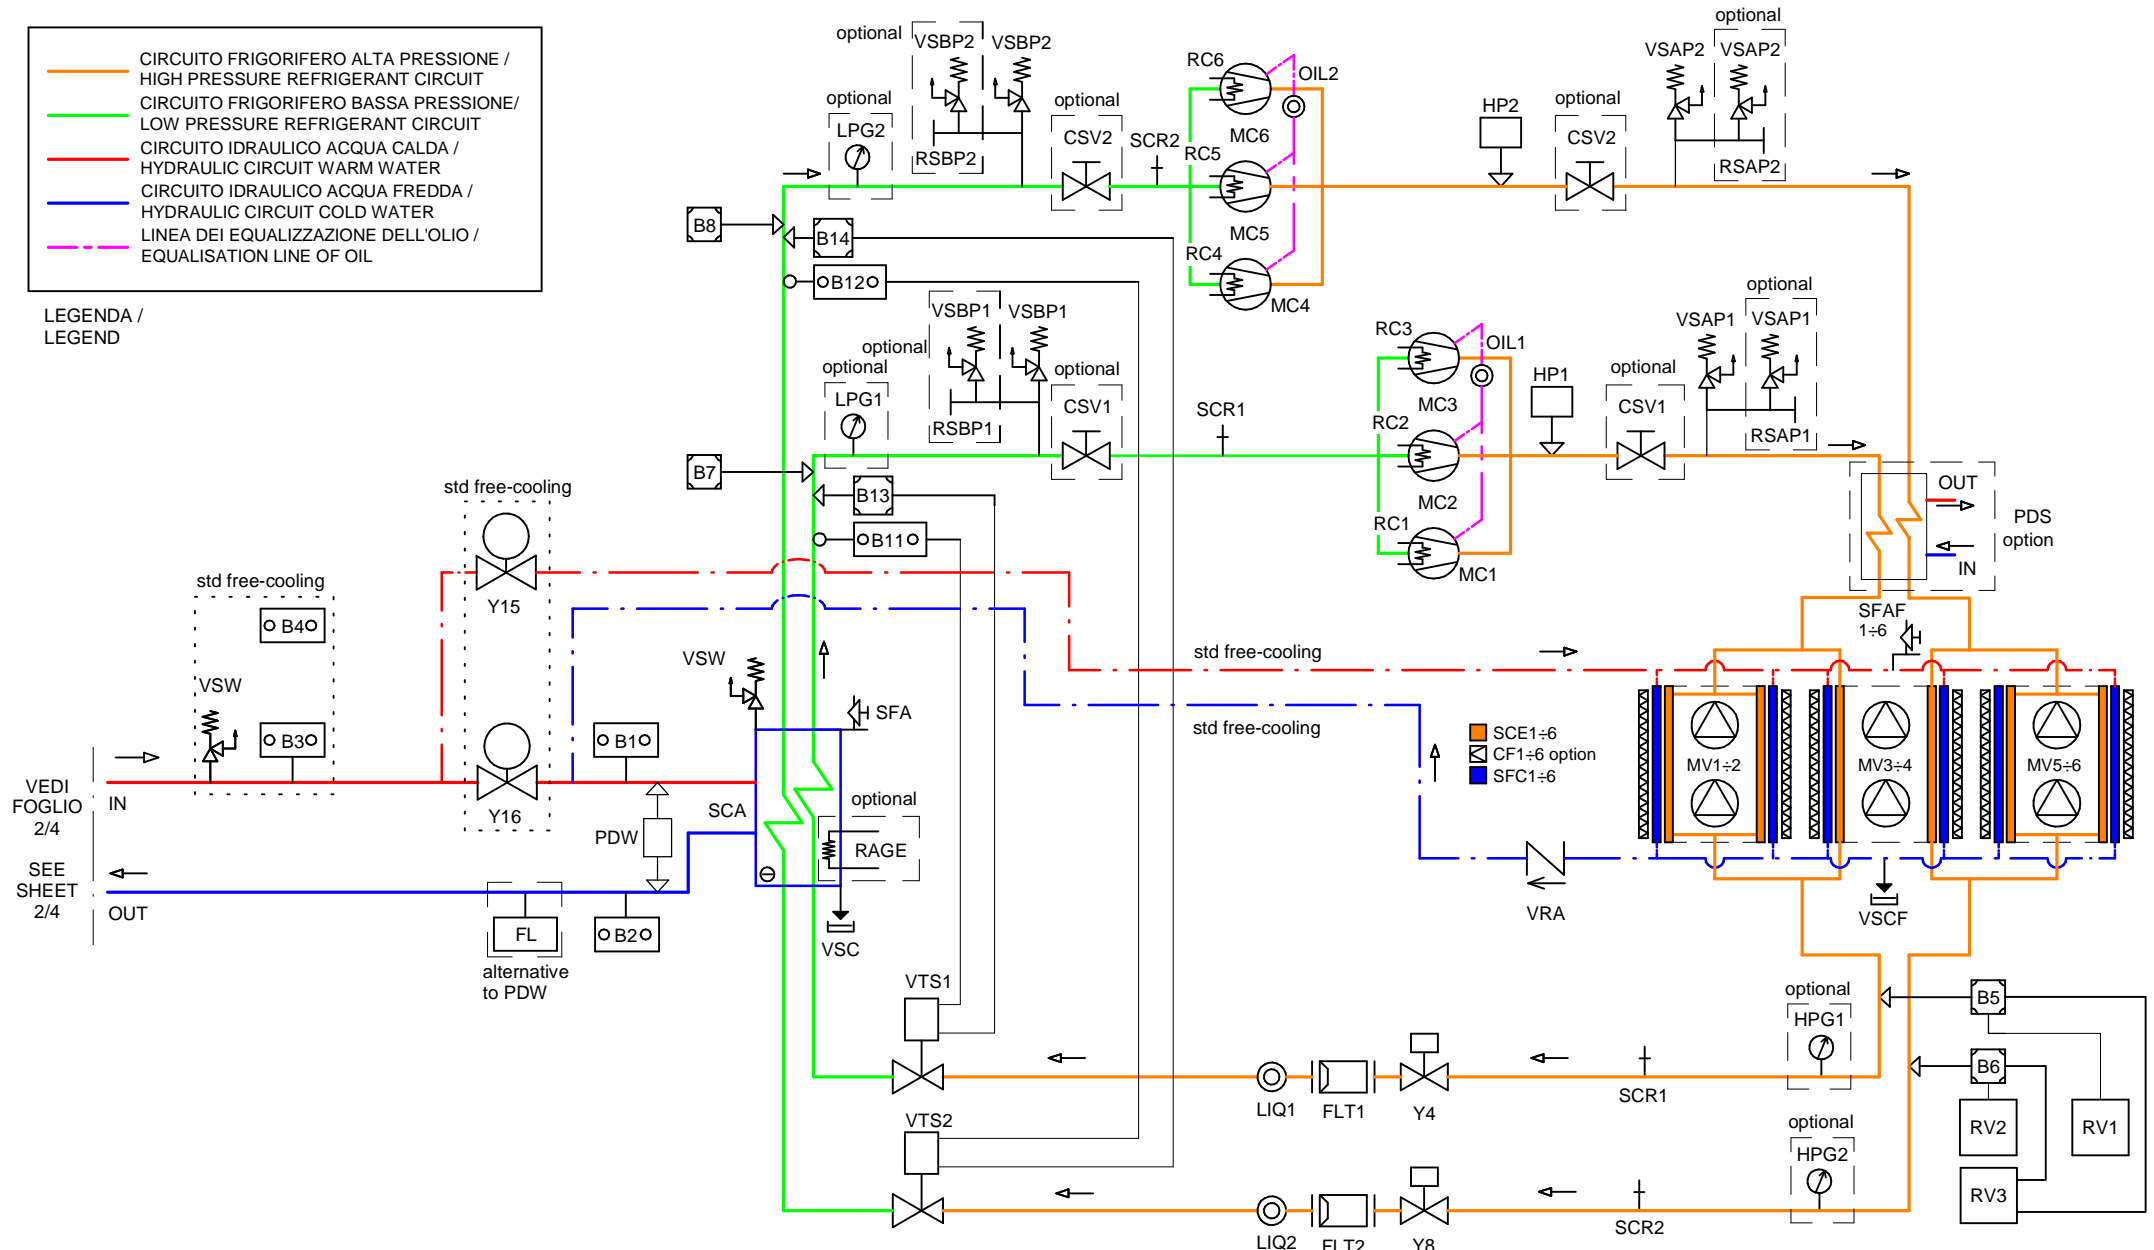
CIRCUITO FRIGORIFERO ALTA PRESSIONE / HIGH PRESSURE REFRIGERANT CIRCUIT
CIRCUITO FRIGORIFERO BASSA PRESSIONE/ LOW PRESSURE REFRIGERANT CIRCUIT
CIRCUITO IDRAULICO ACQUA CALDA / HYDRAULIC CIRCUIT WARM WATER
CIRCUITO IDRAULICO ACQUA FREDDA / HYDRAULIC CIRCUIT COLD WATER
LINEA DEI EQUALIZZAZIONE DELL'OLIO / EQUALISATION LINE OF OIL

LEGENDA / LEGEND

optional VSBP2 VSBP2
optional LPG2
RSBP2
optional CSV2
SCR2
RC6 OIL2
MC6
RC5
MC5
RC4
MC4
HP2
optional CSV2
optional
VSAP2 VSAP2
RSAP2
B8
B14
B12
VSBP1 VSBP1
optional
optional LPG1
RSBP1
optional CSV1
SCR1
RC3 OIL1
MC3
RC2
MC2
RC1
MC1
HP1
optional CSV1
optional
VSAP1 VSAP1
RSAP1
B7
B13
B11
OUT
PDS option
IN
std free-cooling
Y15
std free-cooling
B40
VSW
B30
Y16
VSW
SFA
B10
SFAF 1÷6
std free-cooling
std free-cooling
SCE1÷6
CF1÷6 option
SFC1÷6
MV1÷2
MV3÷4
MV5÷6
VEDI FOGLIO 2/4
IN
SEE SHEET 2/4
OUT
SCA
PDW
optional
RAGE
VSC
VRA
VSCF
FL
B20
alternative to PDW
VTS1
optional HPG1
B5
B6
LIQ1 FLT1 Y4
SCR1
RV2 RV1
VTS2
optional HPG2
RV3
LIQ2 FLT2 Y8
SCR2